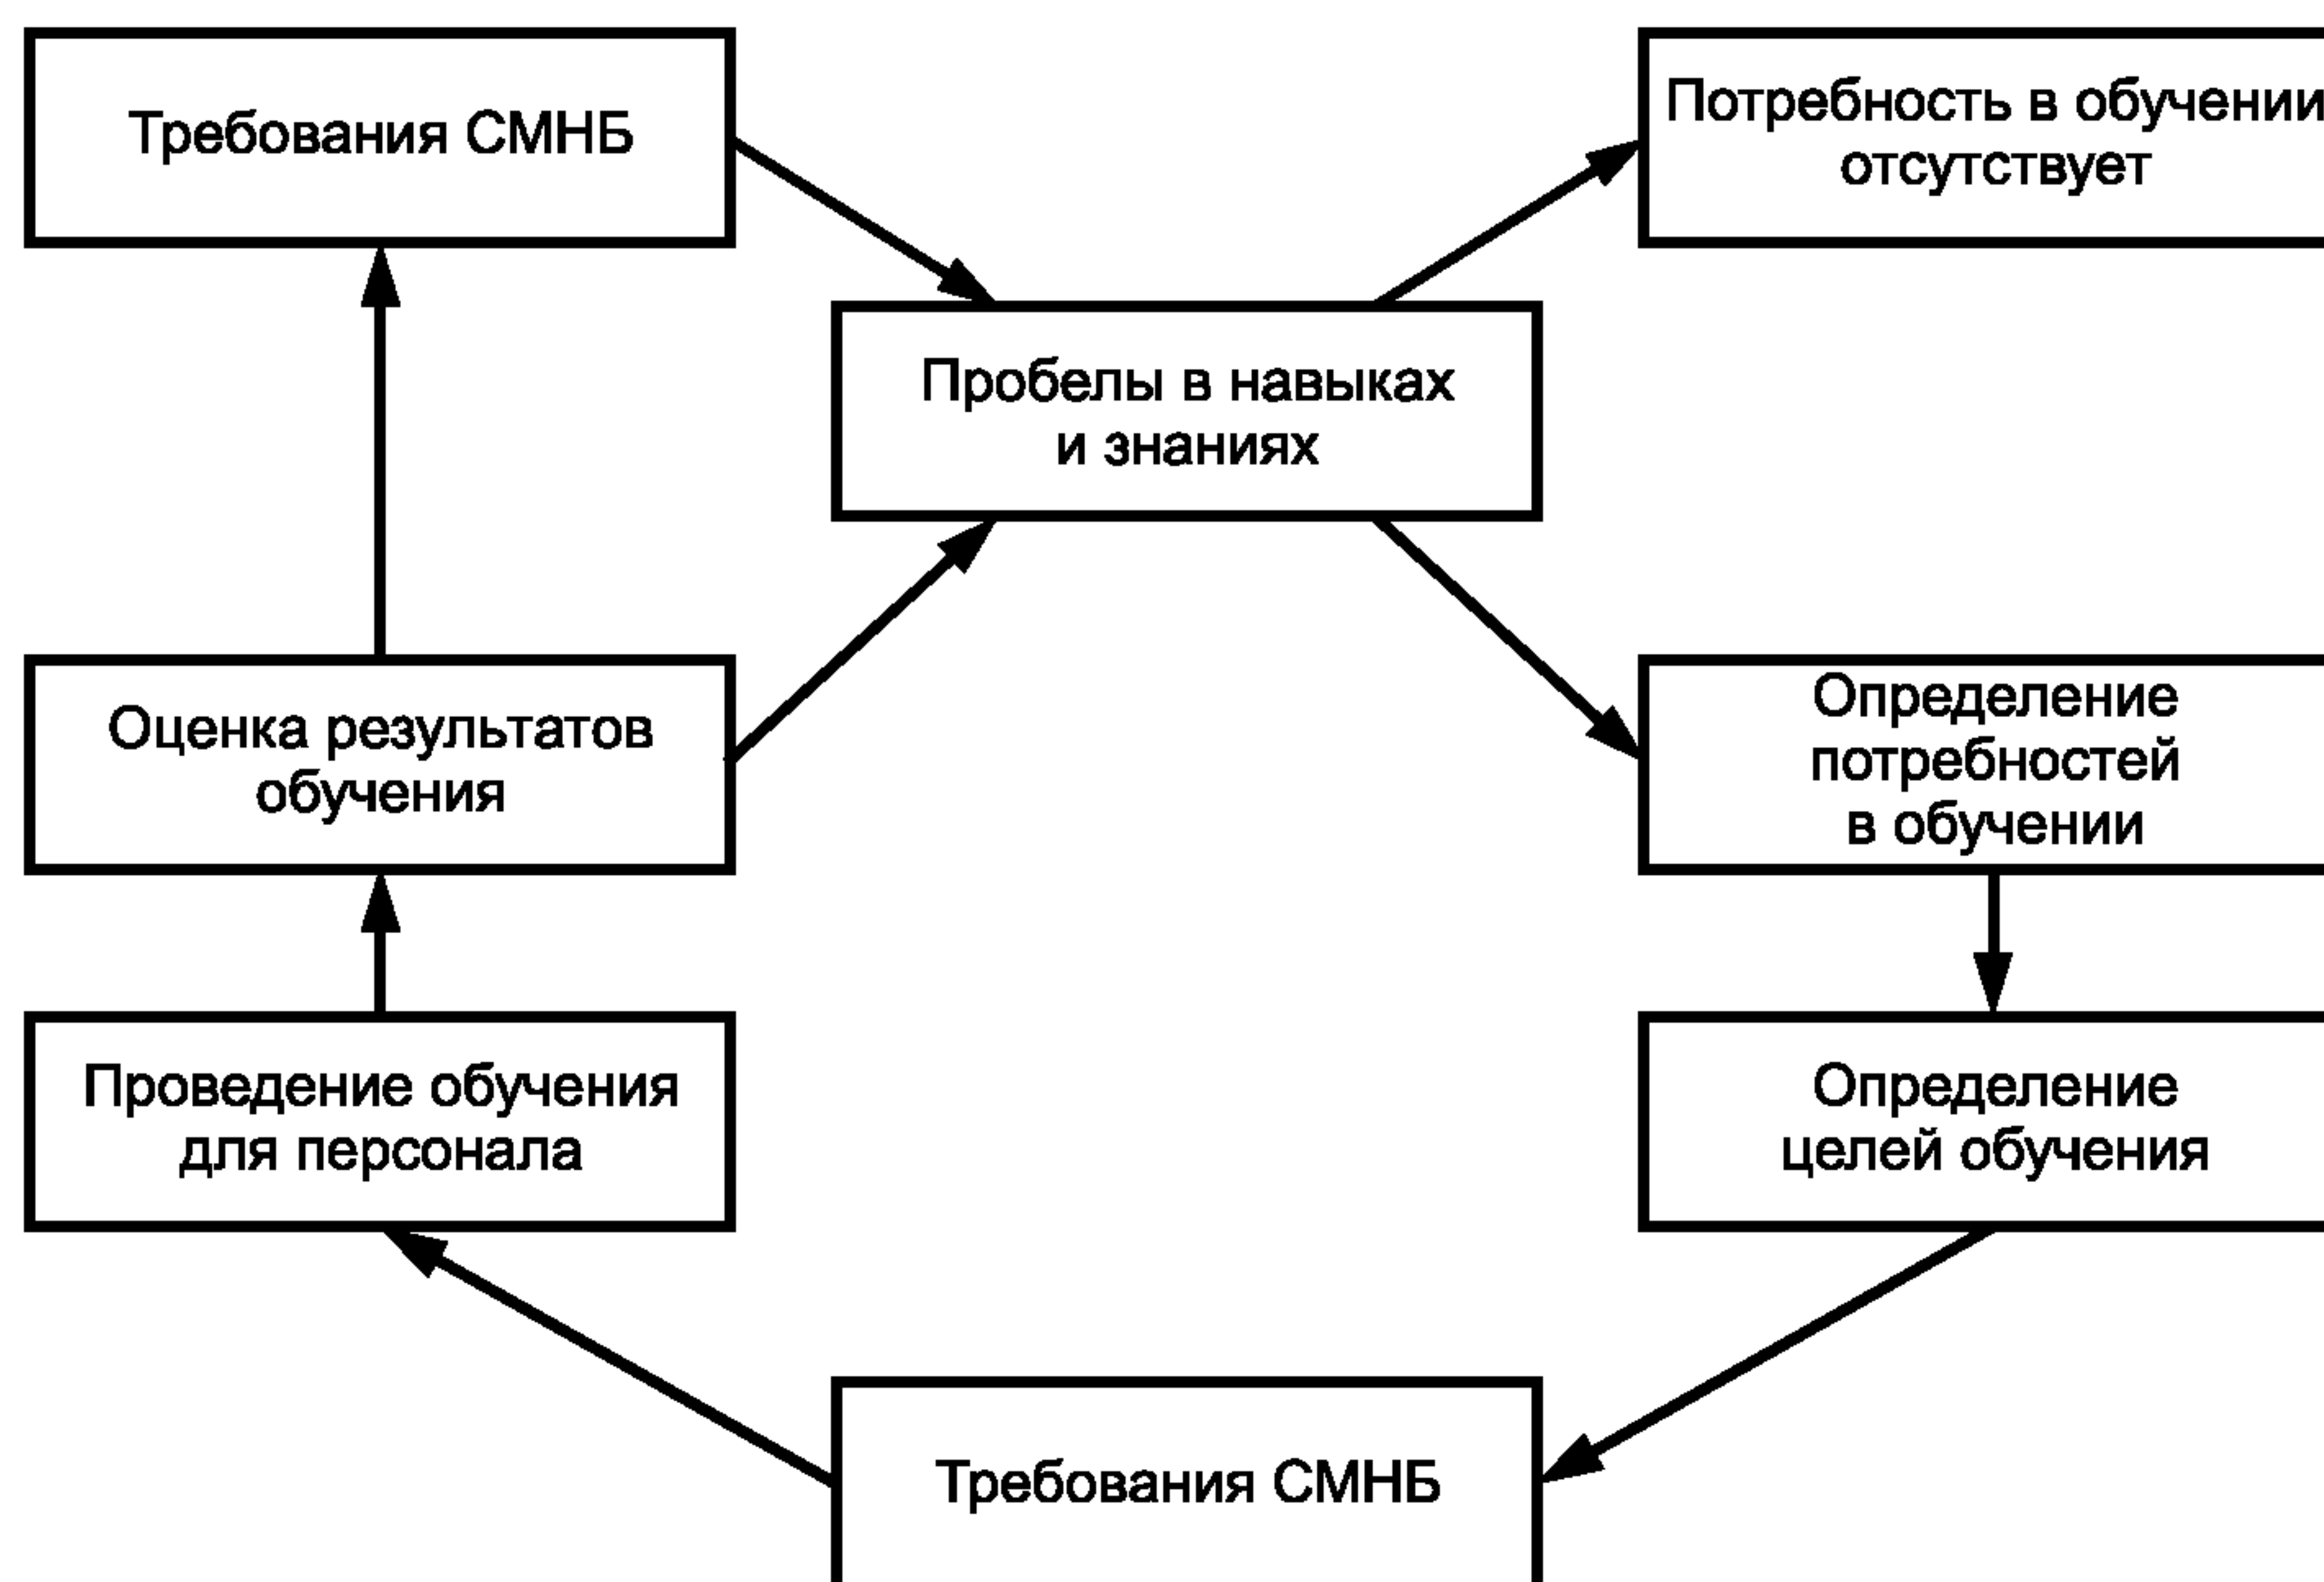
Требования СМНБ

Потребность в обучении отсутствует

Пробелы в навыках и знаниях

Оценка результатов обучения

Определение потребностей в обучении

Проведение обучения для персонала

Определение целей обучения

Требования СМНБ